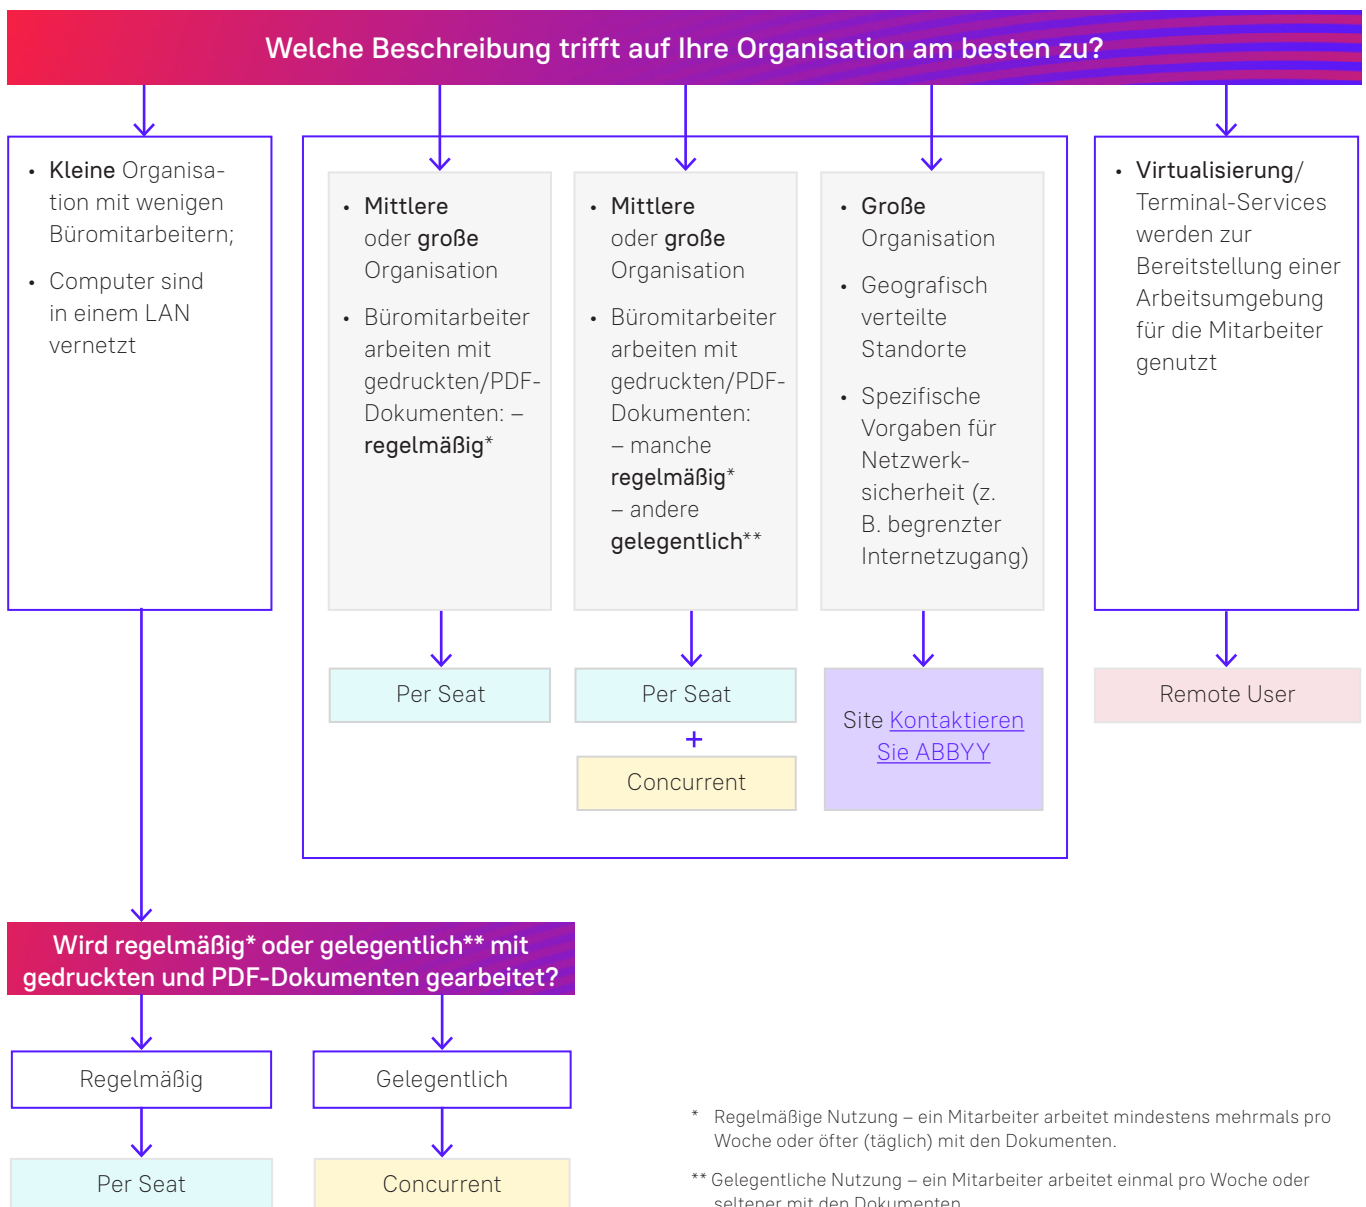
Welche Beschreibung trifft auf Ihre Organisation am besten zu?

- **Kleine** Organisation mit wenigen Büromitarbeitern;
- Computer sind in einem LAN vernetzt

- **Mittlere** oder **große** Organisation
- Büromitarbeiter arbeiten mit gedruckten/PDF-Dokumenten: – **regelmäßig***

Per Seat

- **Mittlere** oder **große** Organisation
- Büromitarbeiter arbeiten mit gedruckten/PDF-Dokumenten:
– manche **regelmäßig***
– andere **gelegentlich****

Per Seat
+
Concurrent

- **Große** Organisation
- Geografisch verteilte Standorte
- Spezifische Vorgaben für Netzwerksicherheit (z. B. begrenzter Internetzugang)

Site Kontaktieren Sie ABBYY

- **Virtualisierung**/ Terminal-Services werden zur Bereitstellung einer Arbeitsumgebung für die Mitarbeiter genutzt

Remote User

Wird regelmäßig* oder gelegentlich** mit gedruckten und PDF-Dokumenten gearbeitet?

Regelmäßig

Per Seat

Gelegentlich

Concurrent

* Regelmäßige Nutzung – ein Mitarbeiter arbeitet mindestens mehrmals pro Woche oder öfter (täglich) mit den Dokumenten.

** Gelegentliche Nutzung – ein Mitarbeiter arbeitet einmal pro Woche oder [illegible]